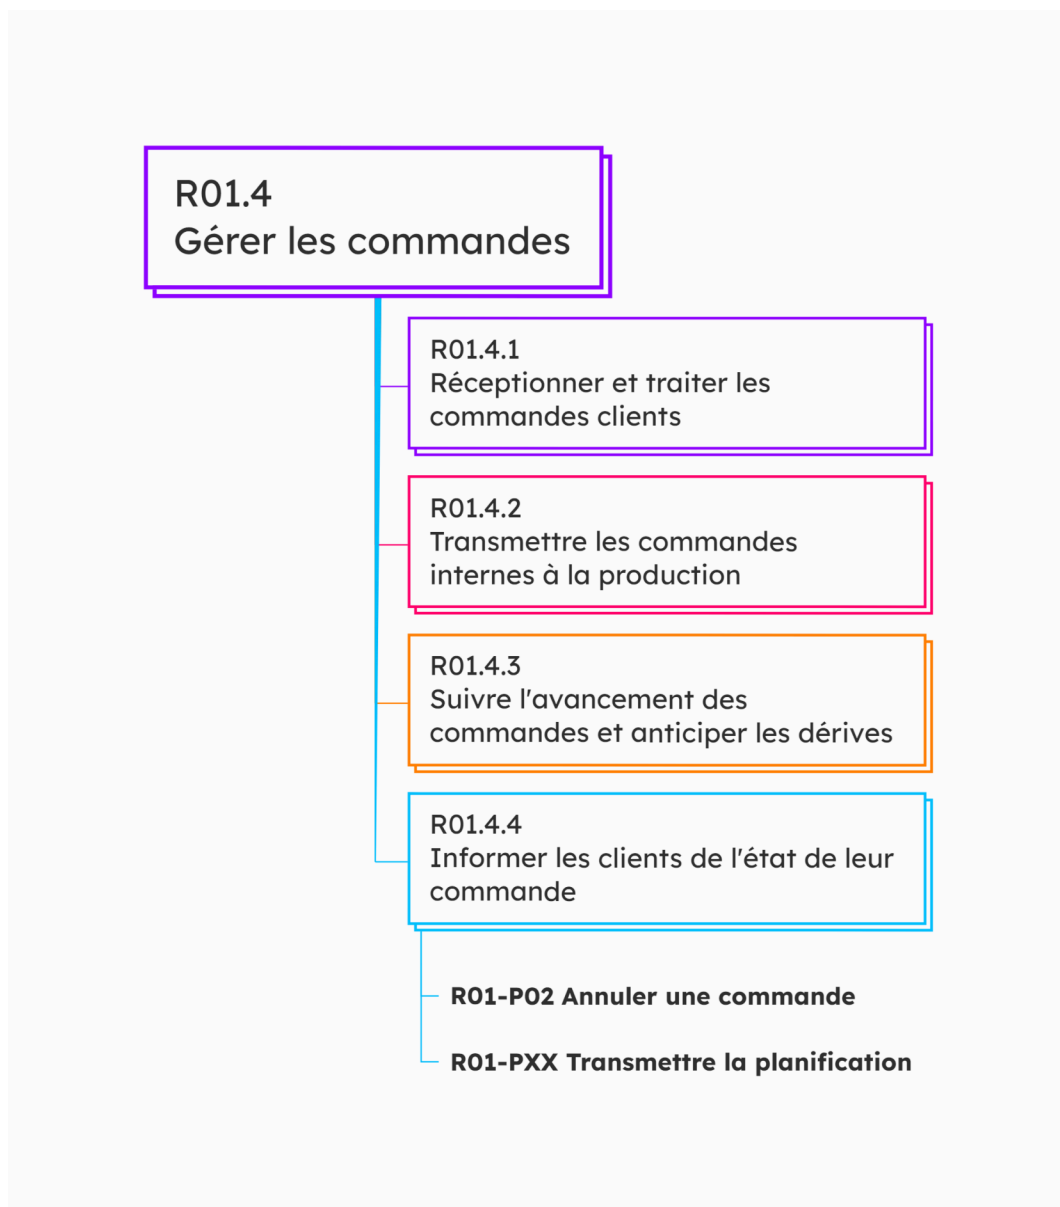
R01.4
Gérer les commandes

R01.4.1
Réceptionner et traiter les commandes clients

R01.4.2
Transmettre les commandes internes à la production

R01.4.3
Suivre l'avancement des commandes et anticiper les dérives

R01.4.4
Informer les clients de l'état de leur commande

R01-P02 Annuler une commande

R01-PXX Transmettre la planification